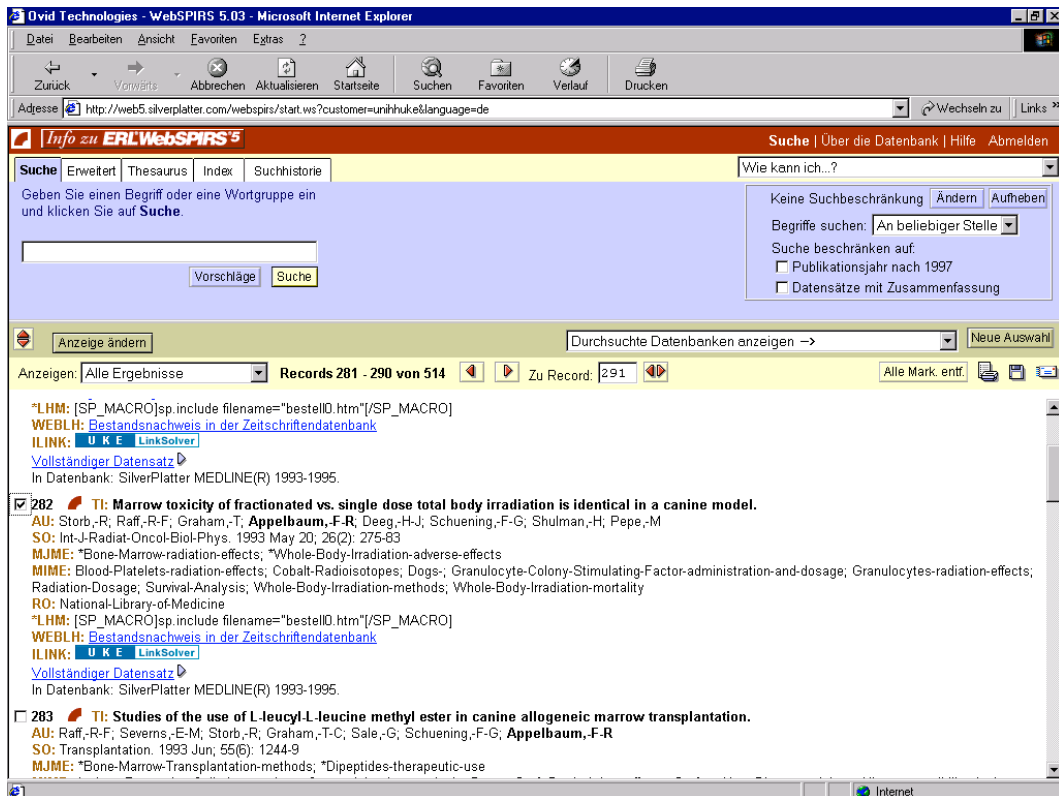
Ovid Technologies - WebSPIRS 5.03 - Microsoft Internet Explorer

Datei Bearbeiten Ansicht Favoriten Extras ?

Zurück Vorwärts Abbrechen Aktualisieren Startseite Suchen Favoriten Verlauf Drucken

Adresse http://web5.silverplatter.com/webspirs/start.ws?customer=unihhuke&language=de Wechseln zu Links »

Info zu ERL WebSPIRS 5

Suche | Über die Datenbank | Hilfe Abmelden

Suche Erweitert Thesaurus Index Suchhistorie

Wie kann ich...?

Geben Sie einen Begriff oder eine Wortgruppe ein und klicken Sie auf Suche.

Vorschläge Suche

Keine Suchbeschränkung Ändern Aufheben

Begriffe suchen: An beliebiger Stelle

Suche beschränken auf:

Publikationsjahr nach 1997

Datensätze mit Zusammenfassung

Anzeige ändern

Durchsuchte Datenbanken anzeigen ->

Neue Auswahl

Anzeigen: Alle Ergebnisse Records 281 - 290 von 514 Zu Record: 291

Alle Mark. entf.

*LHM: [SP_MACRO]sp.include filename="bestell0.htm"[/SP_MACRO]
WEBLH: Bestandsnachweis in der Zeitschriftendatenbank
ILINK: U K E LinkSolver
Vollständiger Datensatz
In Datenbank: SilverPlatter MEDLINE(R) 1993-1995.

282 TI: Marrow toxicity of fractionated vs. single dose total body irradiation is identical in a canine model.
AU: Storb,-R; Raff,-R-F; Graham,-T; Appelbaum,-F-R; Deeg,-H-J; Schuening,-F-G; Shulman,-H; Pepe,-M
SO: Int-J-Radiat-Oncol-Biol-Phys. 1993 May 20; 26(2): 275-83
MJME: *Bone-Marrow-radiation-effects; *Whole-Body-Irradiation-adverse-effects
MIME: Blood-Platelets-radiation-effects; Cobalt-Radioisotopes; Dogs-; Granulocyte-Colony-Stimulating-Factor-administration-and-dosage; Granulocytes-radiation-effects; Radiation-Dosage; Survival-Analysis; Whole-Body-Irradiation-methods; Whole-Body-Irradiation-mortality
RO: National-Library-of-Medicine
*LHM: [SP_MACRO]sp.include filename="bestell0.htm"[/SP_MACRO]
WEBLH: Bestandsnachweis in der Zeitschriftendatenbank
ILINK: U K E LinkSolver
Vollständiger Datensatz
In Datenbank: SilverPlatter MEDLINE(R) 1993-1995.

283 TI: Studies of the use of L-leucyl-L-leucine methyl ester in canine allogeneic marrow transplantation.
AU: Raff,-R-F; Severns,-E-M; Storb,-R; Graham,-T-C; Sale,-G; Schuening,-F-G; Appelbaum,-F-R
SO: Transplantation. 1993 Jun; 55(6): 1244-9
MJME: *Bone-Marrow-Transplantation-methods; *Dipeptides-therapeutic-use
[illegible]

Internet